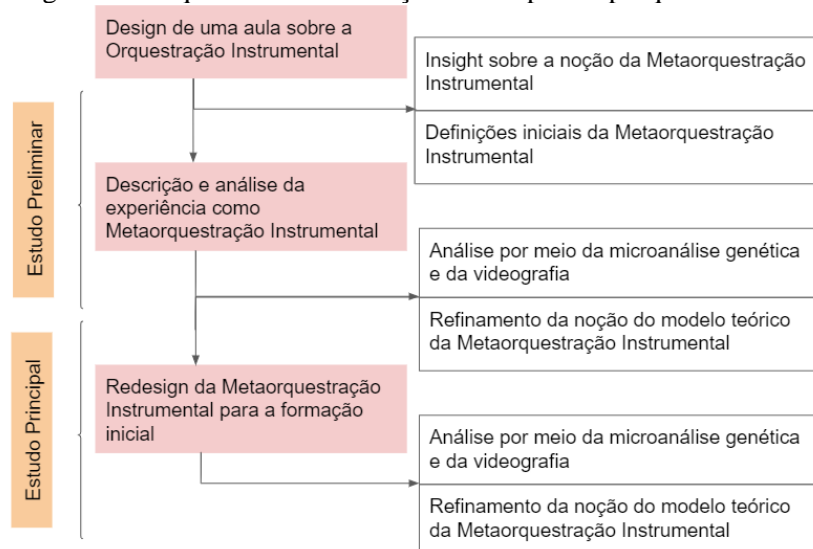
Design de uma aula sobre a Orquestração Instrumental

Insight sobre a noção da Metaorquestração Instrumental

Definições iniciais da Metaorquestração Instrumental

Estudo Preliminar

Descrição e análise da experiência como Metaorquestração Instrumental

Análise por meio da microanálise genética e da videografia

Refinamento da noção do modelo teórico da Metaorquestração Instrumental

Estudo Principal

Redesign da Metaorquestração Instrumental para a formação inicial

Análise por meio da microanálise genética e da videografia

Refinamento da noção do modelo teórico da Metaorquestração Instrumental